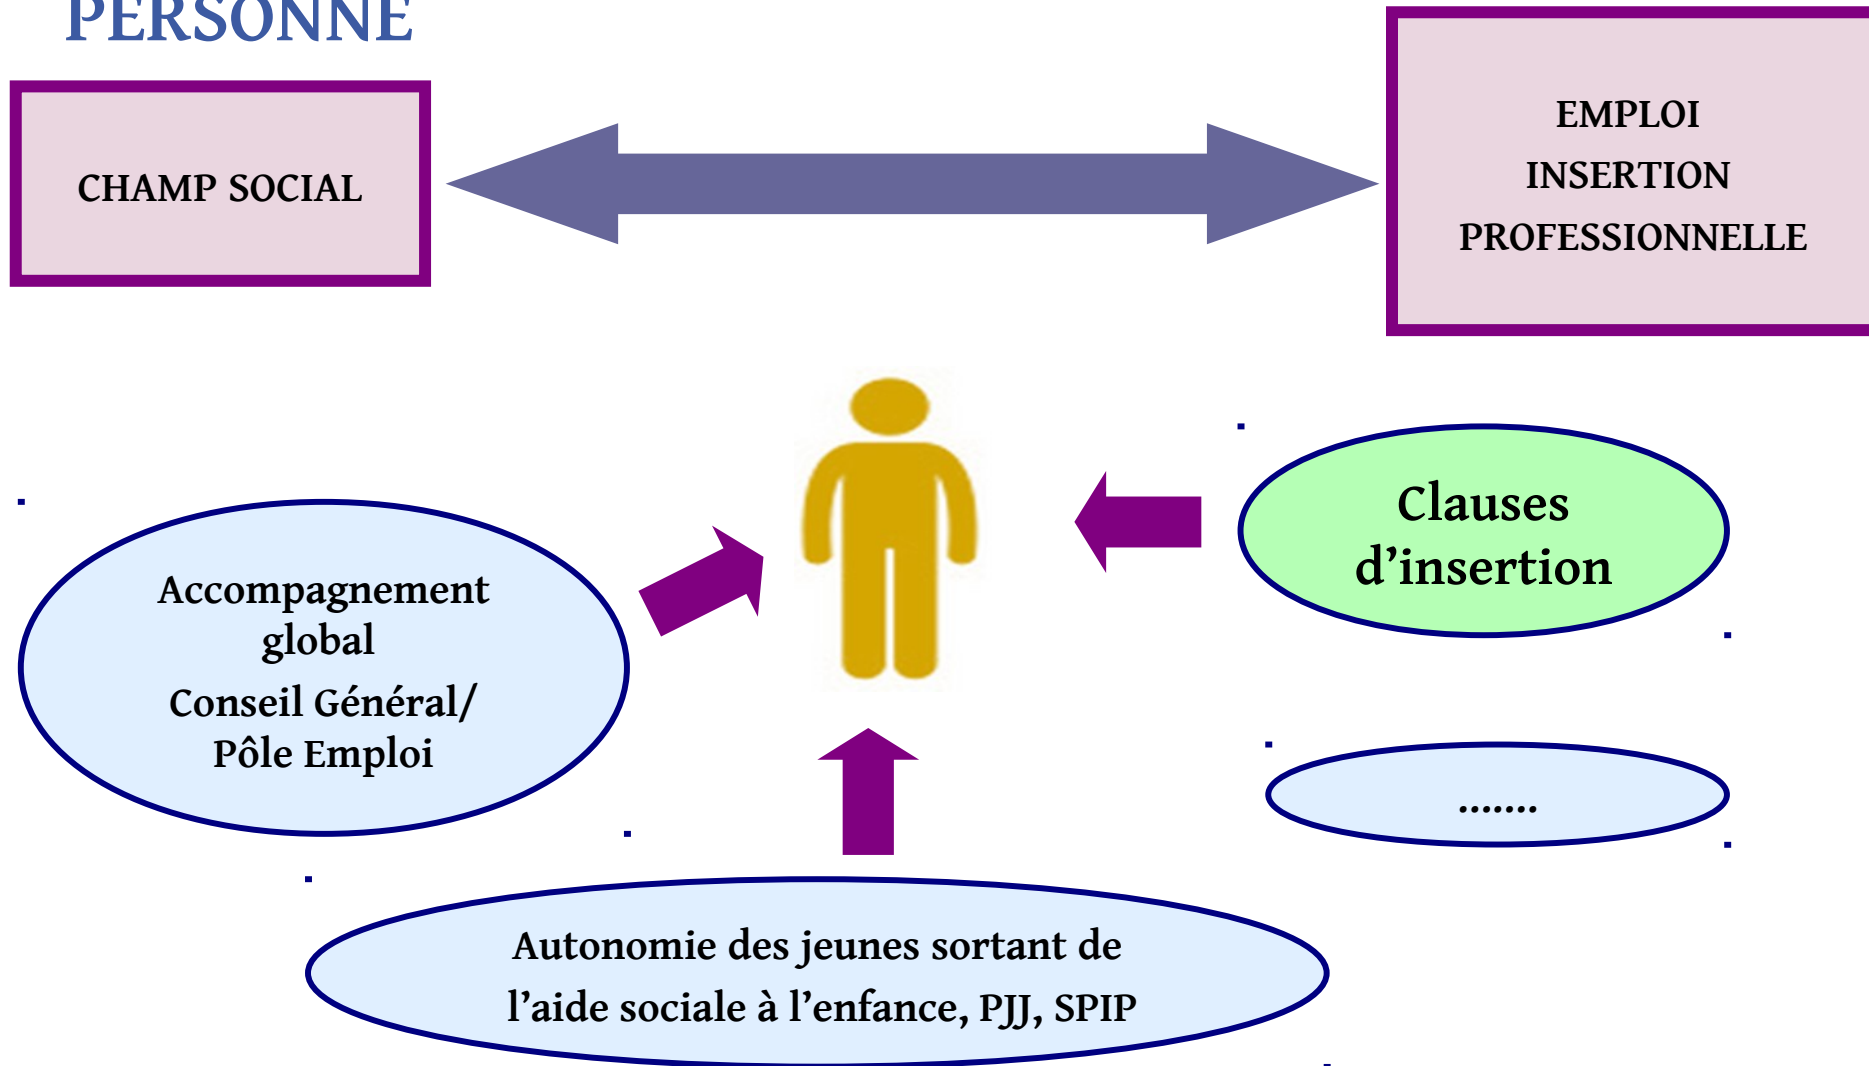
PERSONNE

CHAMP SOCIAL

EMPLOI
INSERTION
PROFESSIONNELLE

Clauses d’insertion

Accompagnement global
Conseil Général/ Pôle Emploi

.......

Autonomie des jeunes sortant de l’aide sociale à l’enfance, PJJ, SPIP